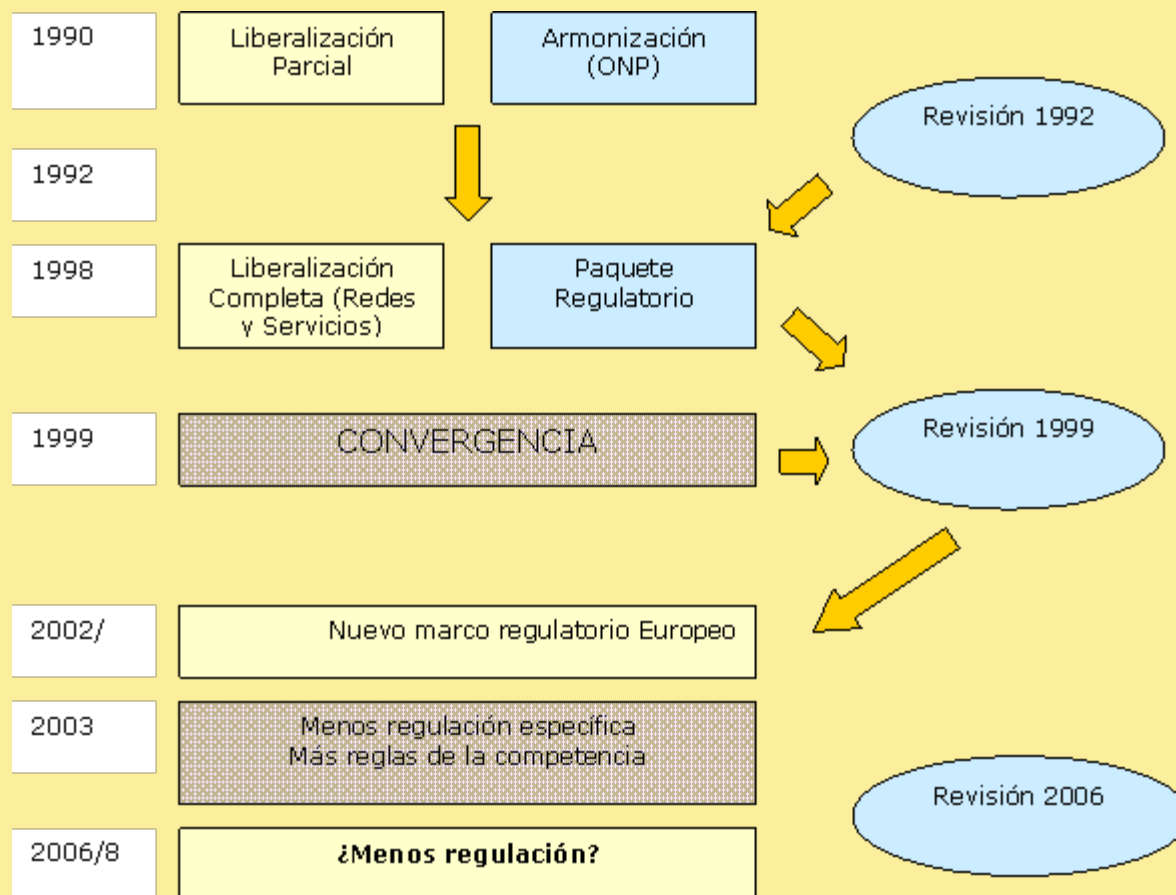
1990

Liberalización Parcial

Armonización (ONP)

Revisión 1992

1992

1998

Liberalización Completa (Redes y Servicios)

Paquete Regulatorio

1999

CONVERGENCIA

Revisión 1999

2002/

Nuevo marco regulatorio Europeo

2003

Menos regulación especifica
Más reglas de la competencia

Revisión 2006

2006/8

¿Menos regulación?